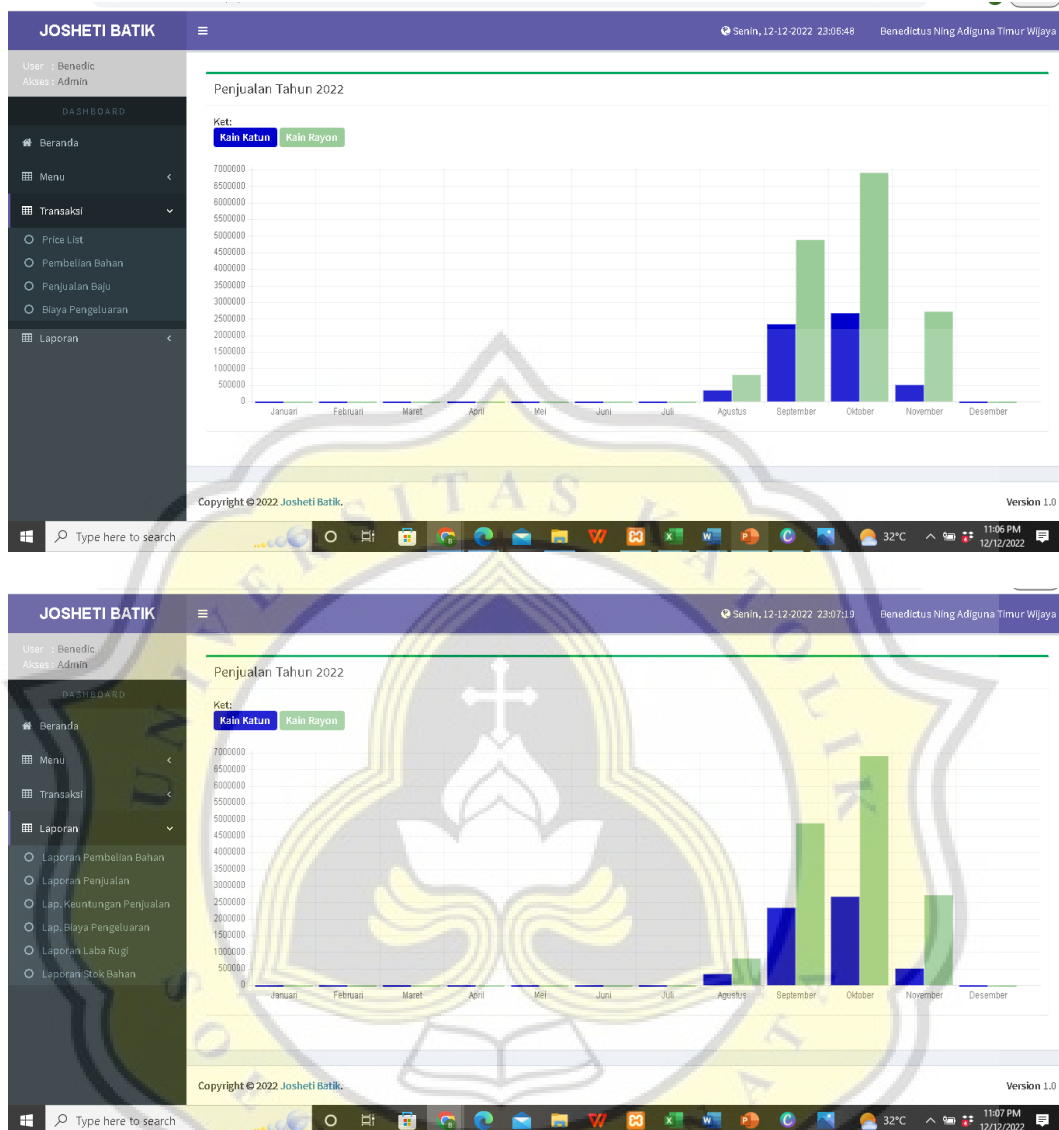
JOSHETI BATIK
Senin, 12-12-2022 23:06:48 Benedictus Ning Adiguna Timur Wijaya

User : Benedic
Akses : Admin

DASHBOARD
Beranda
Menu
Transaksi
Price List
Pembelian Bahan
Penjualan Baju
Biaya Pengeluaran
Laporan

Penjualan Tahun 2022

Ket:
Kain Katun Kain Rayon

7000000
6500000
6000000
5500000
5000000
4500000
4000000
3500000
3000000
2500000
2000000
1500000
1000000
500000
0

Januari Februari Maret April Mei Juni Juli Agustus September Oktober November Desember

Copyright © 2022 Josheti Batik.
Version 1.0

Type here to search
32°C
11:06 PM
12/12/2022

JOSHETI BATIK
Senin, 12-12-2022 23:07:19 Benedictus Ning Adiguna Timur Wijaya

User : Benedic
Akses : Admin

DASHBOARD
Beranda
Menu
Transaksi
Laporan
Laporan Pembelian Bahan
Laporan Penjualan
Lap. Keuntungan Penjualan
Lap. Biaya Pengeluaran
Laporan Laba Rugi
Laporan Stok Bahan

Penjualan Tahun 2022

Ket:
Kain Katun Kain Rayon

7000000
6500000
6000000
5500000
5000000
4500000
4000000
3500000
3000000
2500000
2000000
1500000
1000000
500000
0

Januari Februari Maret April Mei Juni Juli Agustus September Oktober November Desember

Copyright © 2022 Josheti Batik.
Version 1.0

Type here to search
32°C
11:07 PM
12/12/2022